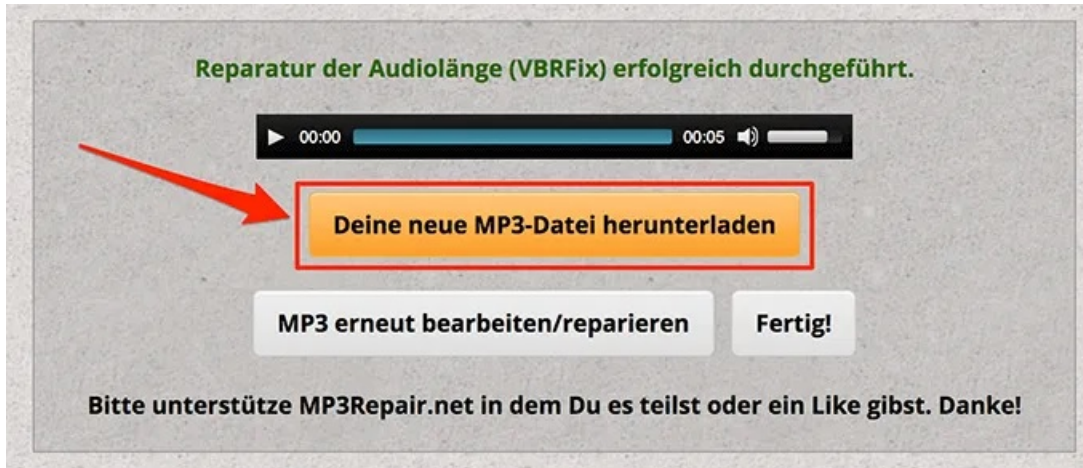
Reparatur der Audiolänge (VBRFix) erfolgreich durchgeführt.

00:00 00:05

Deine neue MP3-Datei herunterladen

MP3 erneut bearbeiten/reparieren

Fertig!

Bitte unterstütze MP3Repair.net in dem Du es teilst oder ein Like gibst. Danke!